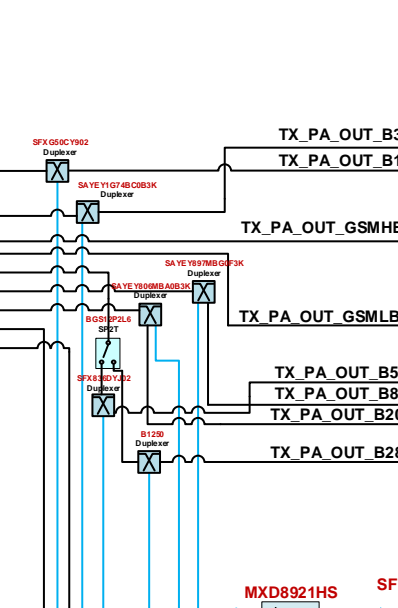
TX_PA_OUT_B3
TX_PA_OUT_B1
SFXG50CY902
Duplexer
SAYEY1G74BC0B3K
Duplexer
TX_PA_OUT_GSMHB
SAYEY897MBG0F3K
Duplexer
SAYEY806MBA0B3K
Duplexer
TX_PA_OUT_GSMLB
BGS12P2L6
SP2T
SFX836DYJ02
Duplexer
TX_PA_OUT_B5
TX_PA_OUT_B8
TX_PA_OUT_B20
B1250
Duplexer
TX_PA_OUT_B28
MXD8921HS
SF